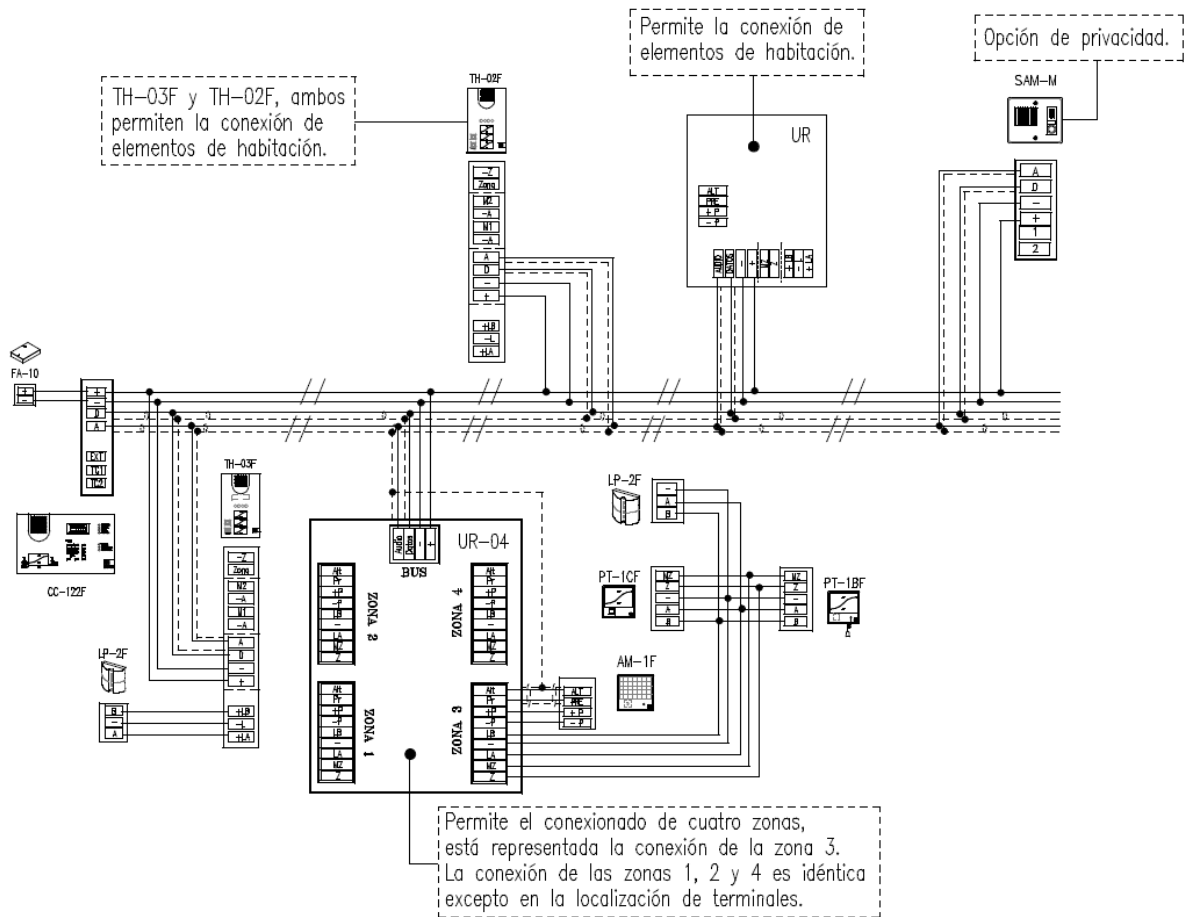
Permite la conexión de elementos de habitación.

Opción de privacidad.

TH-03F y TH-02F, ambos permiten la conexión de elementos de habitación.

TH-02F

SAM-M

UR

-Z
Zona
MZ
-A
M1
-A
A
D
–
+
+LB
-L
+LA

ALT
PRE
+ P
– P

AUDIO
DATOS

A
D
–
+
1
2

FA-10

+
–
D
A
EXT
TC1
TC2

TH-03F

CC-122F

-Z
Zona
MZ
-A
M1
-A
A
D
–
+

LP-2F

B
–
A

+LB
-L
+LA

UR-04

Audio
Datos
–
+
BUS

ZONA 2
Alt
Pr
+P
–P
LB
–
LA
MZ
Z

ZONA 4
Alt
Pr
+P
–P
LB
–
LA
MZ
Z

ZONA 1
Alt
Pr
+P
–P
LB
–
LA
MZ
Z

ZONA 3
Alt
Pr
+P
–P
LB
–
LA
MZ
Z

ALT
PRE
+ P
– P

LP-2F
–
A
B

PT-1CF
MZ
Z
–
+
A
B

MZ
Z
–
+
A
B

PT-1BF

AM-1F

Permite el conexionado de cuatro zonas, está representada la conexión de la zona 3. La conexión de las zonas 1, 2 y 4 es idéntica excepto en la localización de terminales.